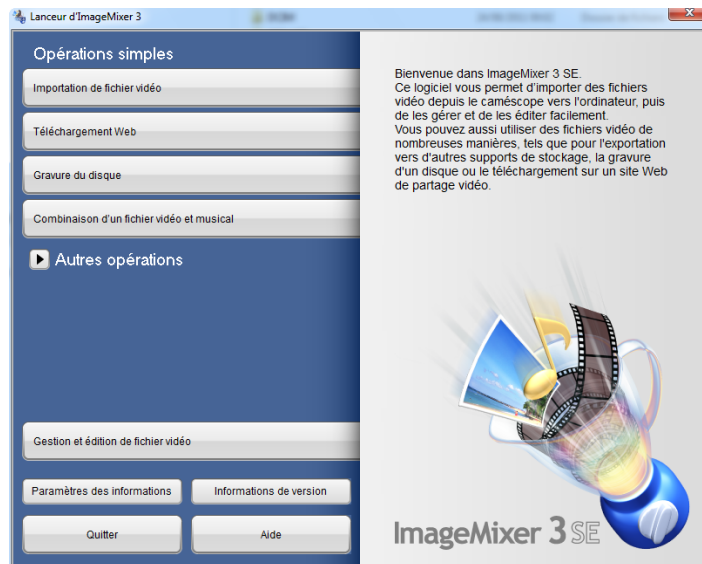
Lanceur d'ImageMixer 3

Opérations simples

Importation de fichier vidéo

Téléchargement Web

Gravure du disque

Combinaison d'un fichier vidéo et musical

Autres opérations

Gestion et édition de fichier vidéo

Paramètres des informations

Informations de version

Quitter

Aide

Bienvenue dans ImageMixer 3 SE.
Ce logiciel vous permet d'importer des fichiers vidéo depuis le caméscope vers l'ordinateur, puis de les gérer et de les éditer facilement.
Vous pouvez aussi utiliser des fichiers vidéo de nombreuses manières, tels que pour l'exportation vers d'autres supports de stockage, la gravure d'un disque ou le téléchargement sur un site Web de partage vidéo.

ImageMixer 3 SE